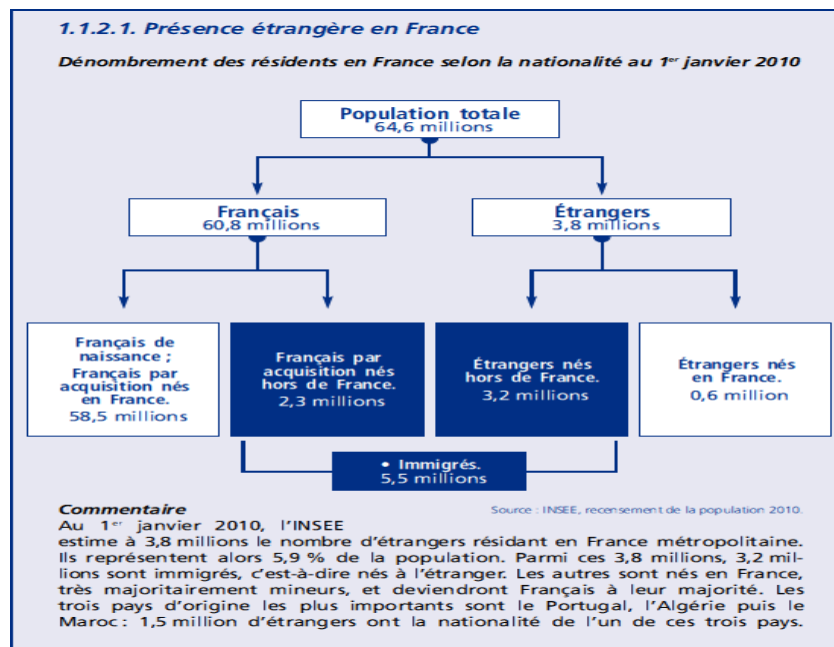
1.1.2.1. Présence étrangère en France

Dénombrement des résidents en France selon la nationalité au 1$^{er}$ janvier 2010

Population totale
64,6 millions

Français
60,8 millions

Étrangers
3,8 millions

Français de naissance ; Français par acquisition nés en France.
58,5 millions

Français par acquisition nés hors de France.
2,3 millions

Étrangers nés hors de France.
3,2 millions

Étrangers nés en France.
0,6 million

• Immigrés.
5,5 millions

Commentaire

Source : INSEE, recensement de la population 2010.

Au 1$^{er}$ janvier 2010, l'INSEE estime à 3,8 millions le nombre d'étrangers résidant en France métropolitaine. Ils représentent alors 5,9 % de la population. Parmi ces 3,8 millions, 3,2 millions sont immigrés, c'est-à-dire nés à l'étranger. Les autres sont nés en France, très majoritairement mineurs, et deviendront Français à leur majorité. Les trois pays d'origine les plus importants sont le Portugal, l'Algérie puis le Maroc : 1,5 million d'étrangers ont la nationalité de l'un de ces trois pays.